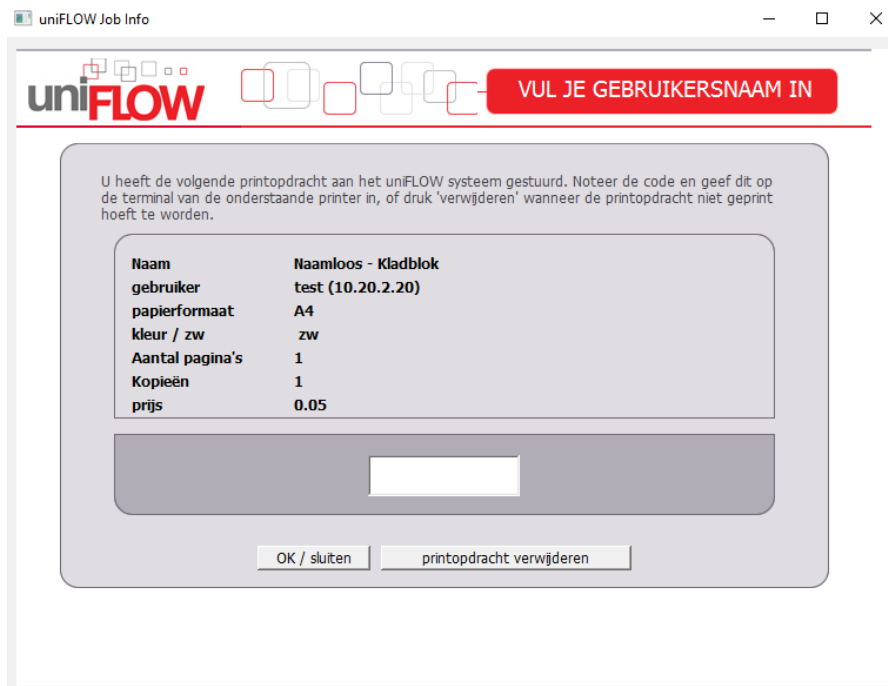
uniFLOW Job Info

uniFLOW

VUL JE GEBRUIKERSNAAM IN

U heeft de volgende printopdracht aan het uniFLOW systeem gestuurd. Noteer de code en geef dit op de terminal van de onderstaande printer in, of druk 'verwijderen' wanneer de printopdracht niet geprint hoeft te worden.

| | |
|---|---|
| Naam | Naamloos - Kladblok |
| gebruiker | test (10.20.2.20) |
| papierformaat | A4 |
| kleur / zw | zw |
| Aantal pagina's | 1 |
| Kopieën | 1 |
| prijs | 0.05 |

OK / sluiten

printopdracht verwijderen